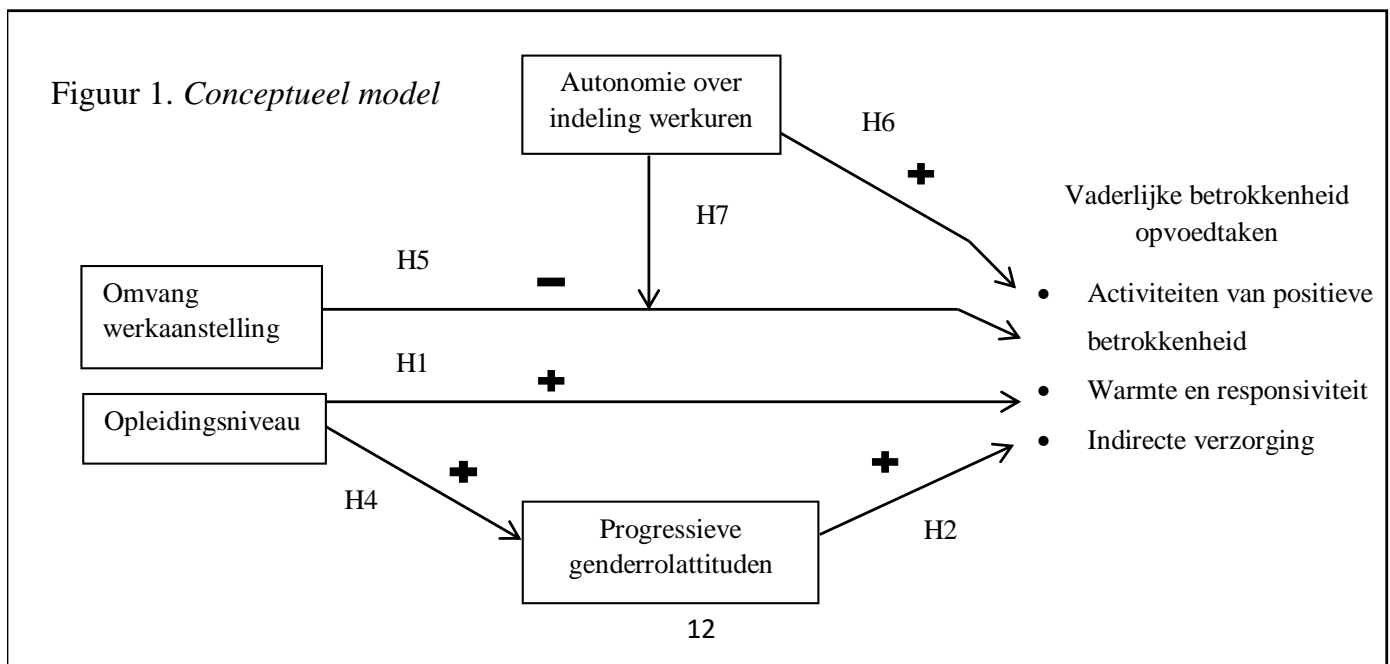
Figuur 1. *Conceptueel model*

Autonomie over indeling werkuren

H6

+

H7

Vaderlijke betrokkenheid opvoedtaken

H5

−

Omvang werkaanstelling

- Activiteiten van positieve betrokkenheid
- Warmte en responsiviteit
- Indirecte verzorging

H1

+

Opleidingsniveau

+

+

H4

Progressieve genderrolattituden

H2

12